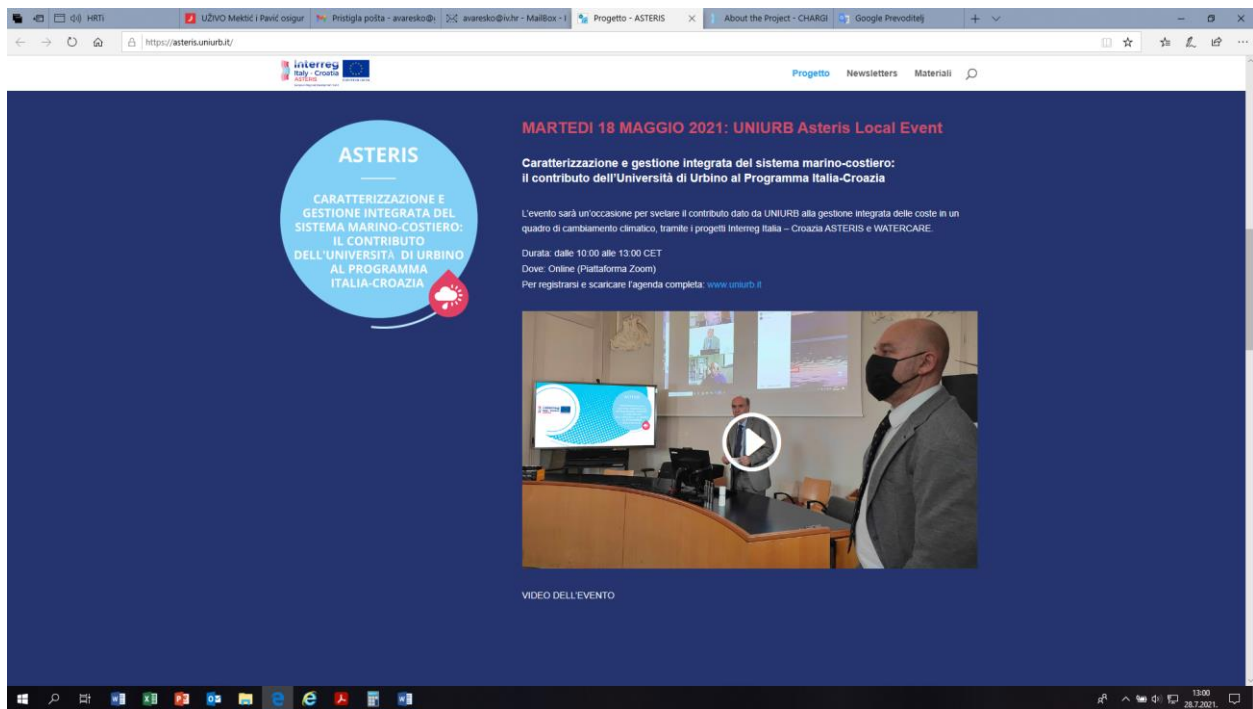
HRTi | UŽIVO Mektić i Pavić osigur | Pristigla pošta - avaresko@ | avaresko@iv.hr - MailBox - | Progetto - ASTERIS | About the Project - CHARGI | Google Prevoditelj

https://asteris.uniurb.it/

Interreg Italy - Croatia ASTERIS

Progetto Newsletters Materiali

ASTERIS

CARATTERIZZAZIONE E GESTIONE INTEGRATA DEL SISTEMA MARINO-COSTIERO: IL CONTRIBUTO DELL'UNIVERSITÀ DI URBINO AL PROGRAMMA ITALIA-CROAZIA

MARTEDI 18 MAGGIO 2021: UNIURB Asteris Local Event

Caratterizzazione e gestione integrata del sistema marino-costiero: il contributo dell'Università di Urbino al Programma Italia-Croazia

L'evento sarà un'occasione per svelare il contributo dato da UNIURB alla gestione integrata delle coste in un quadro di cambiamento climatico, tramite i progetti Interreg Italia – Croazia ASTERIS e WATERCARE.

Durata: dalle 10:00 alle 13:00 CET
Dove: Online (Piattaforma Zoom)
Per registrarsi e scaricare l'agenda completa: www.uniurb.it

VIDEO DELL'EVENTO

13:00
28.7.2021.